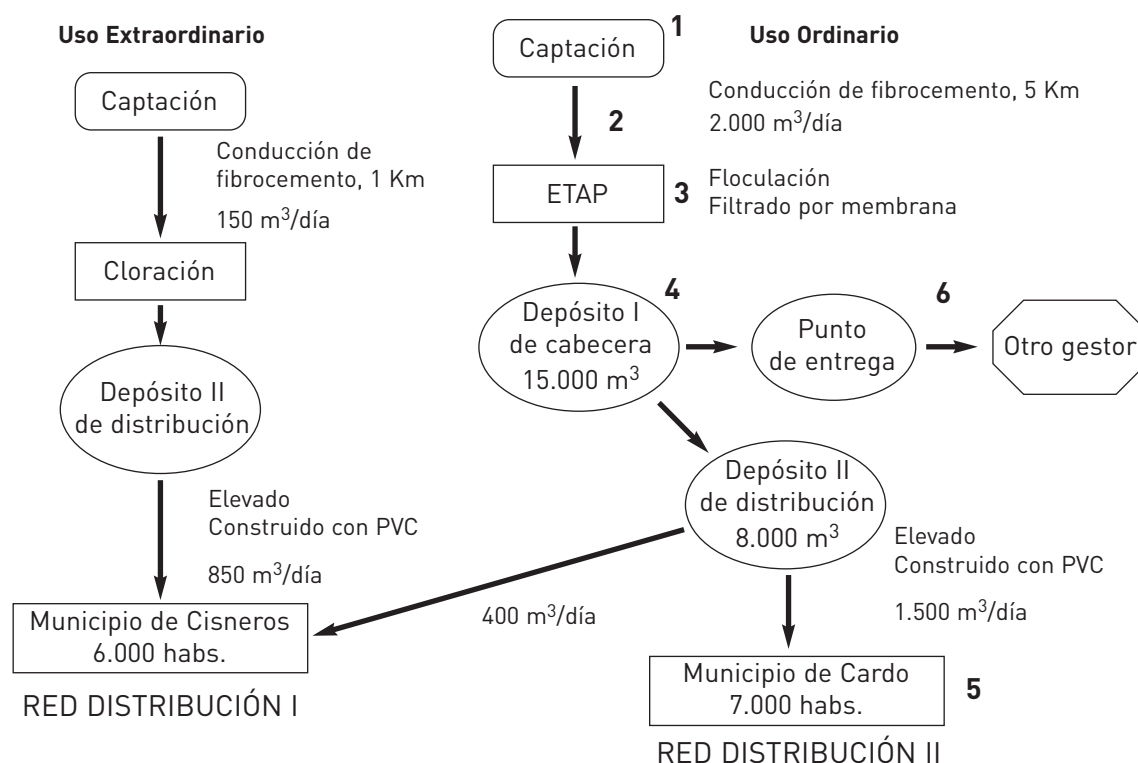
Uso Extraordinario

Captación

Conducción de fibrocemento, 1 Km

150 m$^3$/día

Cloración

Depósito II de distribución

Elevado
Construido con PVC

850 m$^3$/día

Municipio de Cisneros 6.000 habs.

RED DISTRIBUCIÓN I

Captación 1

Uso Ordinario

Conducción de fibrocemento, 5 Km
2.000 m$^3$/día

2

ETAP 3

Floculación
Filtrado por membrana

Depósito I de cabecera 15.000 m$^3$ 4

Punto de entrega

6

Otro gestor

Depósito II de distribución 8.000 m$^3$

Elevado
Construido con PVC

1.500 m$^3$/día

400 m$^3$/día

Municipio de Cardo 7.000 habs. 5

RED DISTRIBUCIÓN II